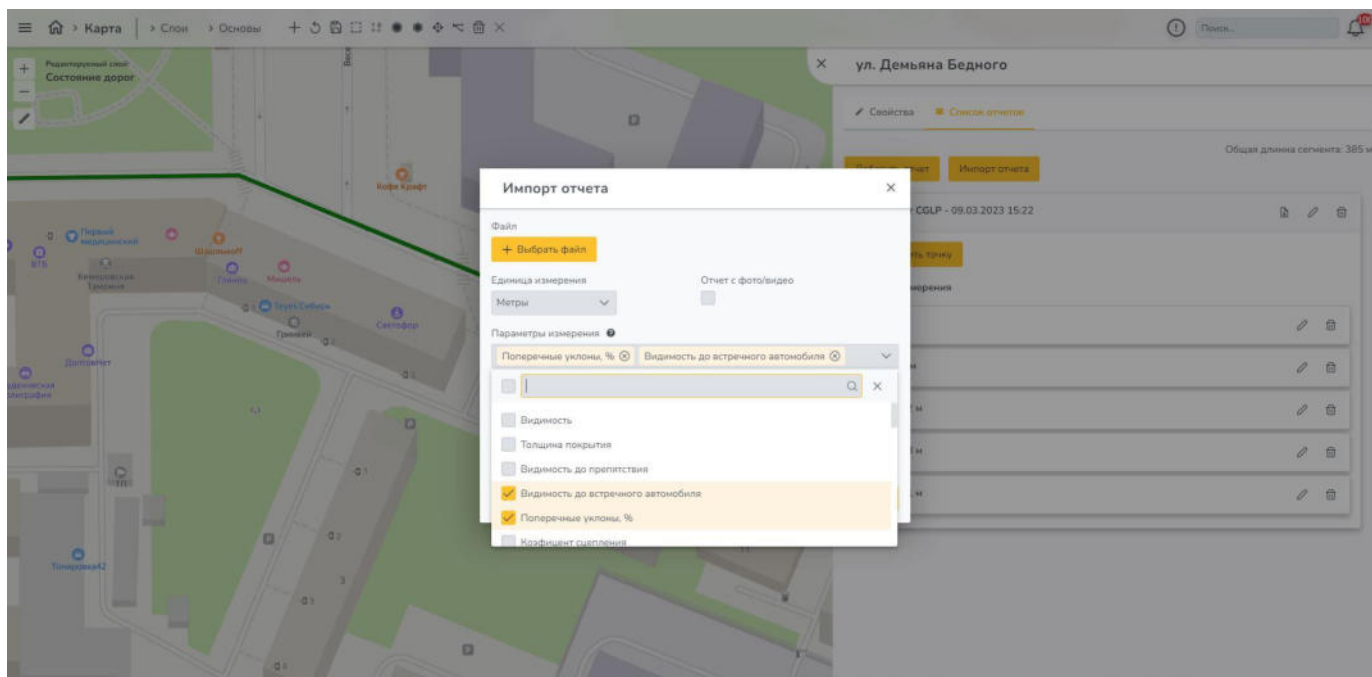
Карта > Слои > Основы

Поиск

Редактируемый слой
Состояние дорог

Кофе Крафт

Первый медицинский

ВТБ

Шашлыкoff

Кемеровские Тракиния

Гавайи

Мишель

Труба Сибирь

Светофор

Примант

Допомечет

Тонировка42

ул. Демьяна Бедного

Свойства

Список отчетов

Общая длина сегмента: 385 м

Импорт отчета

CGLP - 09.03.2023 15:22

измерения

Импорт отчета

Файл

+ Выбрать файл

Единица измерения

Метры

Отчет с фото/видео

Параметры измерения

Поперечные уклоны, %

Видимость до встречного автомобиля

Видимость

Толщина покрытия

Видимость до препятствия

Видимость до встречного автомобиля

Поперечные уклоны, %

Коэфициент сцепления